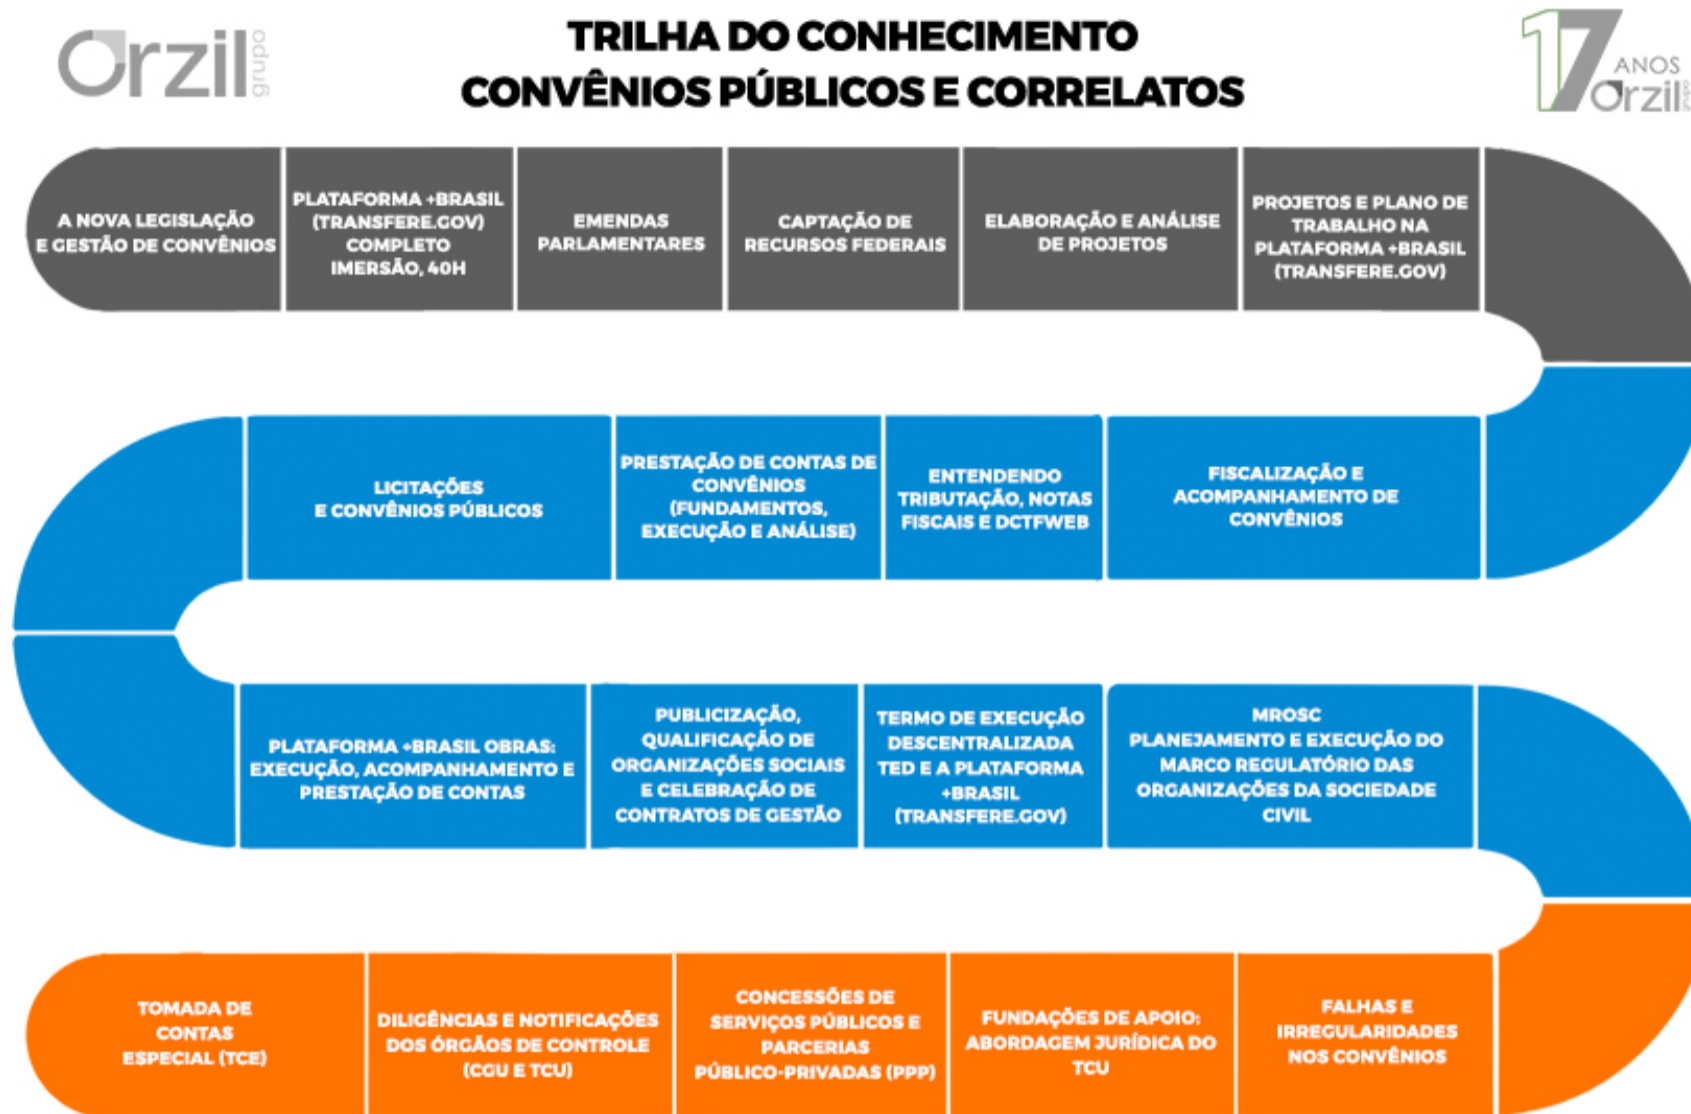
Orzil grupo

TRILHA DO CONHECIMENTO
CONVÊNIOS PÚBLICOS E CORRELATOS

17 ANOS Orzil

A NOVA LEGISLAÇÃO E GESTÃO DE CONVÊNIOS

PLATAFORMA +BRASIL (TRANSFERE.GOV) COMPLETO IMERSÃO, 40H

EMENDAS PARLAMENTARES

CAPTAÇÃO DE RECURSOS FEDERAIS

ELABORAÇÃO E ANÁLISE DE PROJETOS

PROJETOS E PLANO DE TRABALHO NA PLATAFORMA +BRASIL (TRANSFERE.GOV)

FISCALIZAÇÃO E ACOMPANHAMENTO DE CONVÊNIOS

ENTENDENDO TRIBUTAÇÃO, NOTAS FISCAIS E DCTFWEB

PRESTAÇÃO DE CONTAS DE CONVÊNIOS (FUNDAMENTOS, EXECUÇÃO E ANÁLISE)

LICITAÇÕES E CONVÊNIOS PÚBLICOS

PLATAFORMA +BRASIL OBRAS: EXECUÇÃO, ACOMPANHAMENTO E PRESTAÇÃO DE CONTAS

PUBLICIZAÇÃO, QUALIFICAÇÃO DE ORGANIZAÇÕES SOCIAIS E CELEBRAÇÃO DE CONTRATOS DE GESTÃO

TERMO DE EXECUÇÃO DESCENTRALIZADA TED E A PLATAFORMA +BRASIL (TRANSFERE.GOV)

MROSC PLANEJAMENTO E EXECUÇÃO DO MARCO REGULATÓRIO DAS ORGANIZAÇÕES DA SOCIEDADE CIVIL

FALHAS E IRREGULARIDADES NOS CONVÊNIOS

FUNDAÇÕES DE APOIO: ABORDAGEM JURÍDICA DO TCU

CONCESSÕES DE SERVIÇOS PÚBLICOS E PARCERIAS PÚBLICO-PRIVADAS (PPP)

DILIGÊNCIAS E NOTIFICAÇÕES DOS ÓRGÃOS DE CONTROLE (CGU E TCU)

TOMADA DE CONTAS ESPECIAL (TCE)